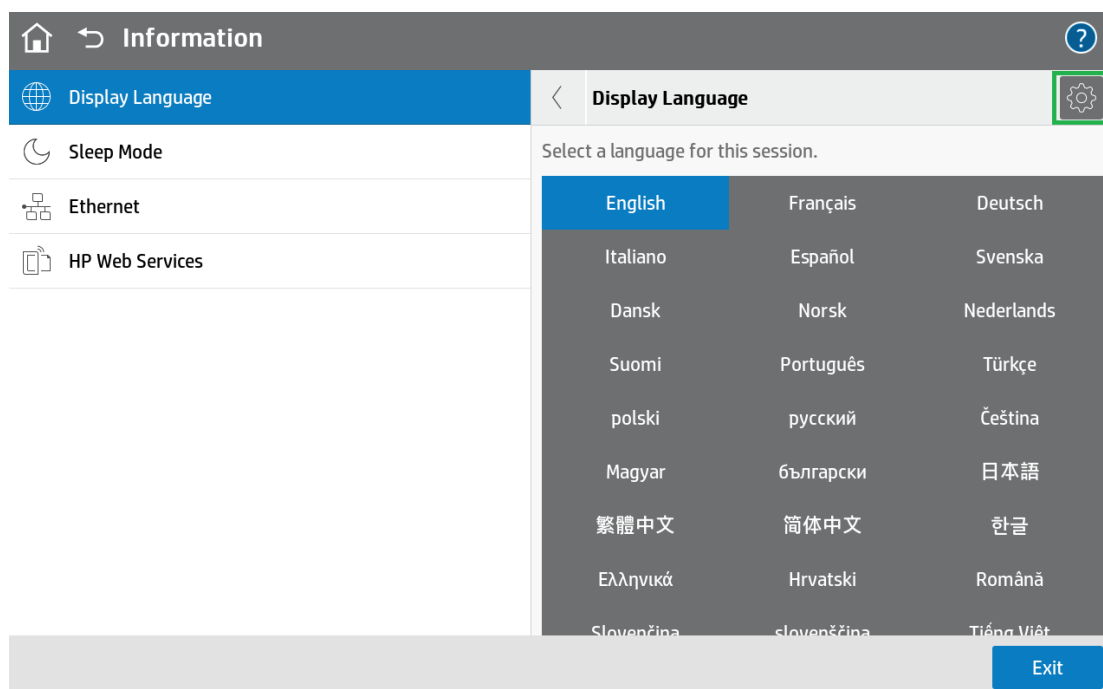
Information

?

Display Language

Sleep Mode

Ethernet

HP Web Services

Display Language

Select a language for this session.

| English | Français | Deutsch |
|---|---|---|
| Italiano | Español | Svenska |
| Dansk | Norsk | Nederlands |
| Suomi | Português | Türkçe |
| polski | русский | Čeština |
| Magyar | български | 日本語 |
| 繁體中文 | 简体中文 | 한글 |
| Ελληνικά | Hrvatski | Română |
| Slovenčina | slovenščina | Tiếng Việt |

Exit